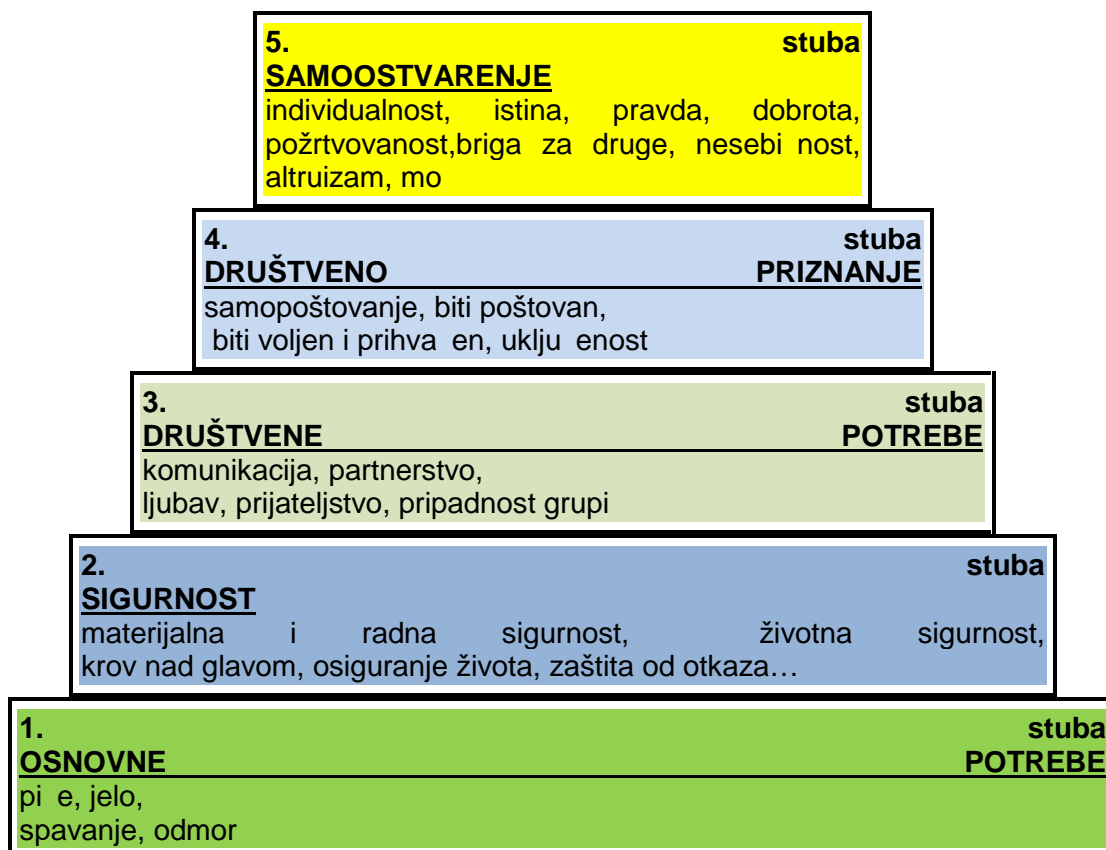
5. stuba
SAMOOSTVARENJE
individualnost, istina, pravda, dobrota, požrtvovanost,briga za druge, nesebi nost, altruizam, mo

4. stuba
DRUŠTVENO PRIZNANJE
samopoštovanje, biti poštovan, biti voljen i prihva en, uklju enost

3. stuba
DRUŠTVENE POTREBE
komunikacija, partnerstvo, ljubav, prijateljstvo, pripadnost grupi

2. stuba
SIGURNOST
materijalna i radna sigurnost, životna sigurnost, krov nad glavom, osiguranje života, zaštita od otkaza…

1. stuba
OSNOVNE POTREBE
pi e, jelo, spavanje, odmor